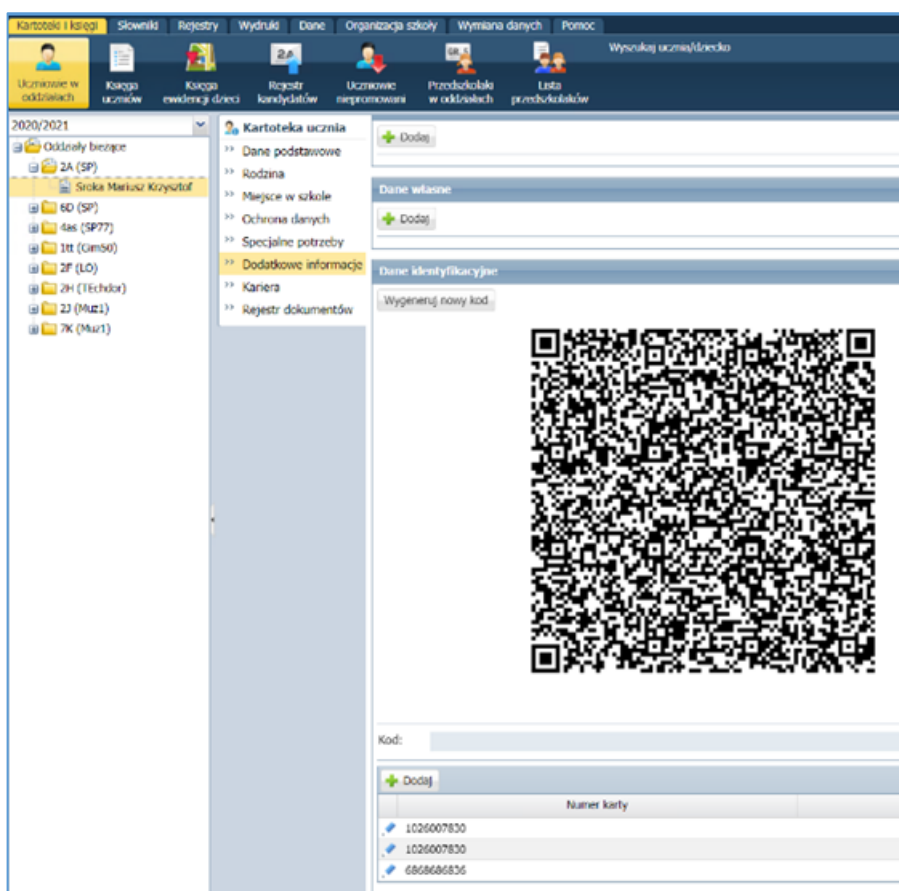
Kartoteki i księgi | Słowniki | Rejestry | Wydruki | Dane | Organizacja szkoły | Wymiana danych | Pomoc

Uczniowie w oddziałach | Księga uczniów | Księga ewidencji dzieci | Rejestr kandydatów | Uczniowie niepromowani | Przedszkolaki w oddziałach | Lista przedszkolaków

Wyszukaj ucznia/dziecko

2020/2021

Oddziały bieżące
2A (SP)
Sroka Mariusz Krzysztof
6D (SP)
4as (SP77)
1tt (Gim50)
2f (LO)
2H (TEchdor)
2J (Muz1)
7K (Muz1)

Kartoteka ucznia
Dane podstawowe
Rodzina
Miejsce w szkole
Ochrona danych
Specjalne potrzeby
Dodatkowe informacje
Kariera
Rejestr dokumentów

Dodaj

Dane własne

Dodaj

Dane identyfikacyjne

Wygeneruj nowy kod

Kod:

Dodaj

| Numer karty |
|---|
| 1026007830 |
| 1026007830 |
| 6868686836 |